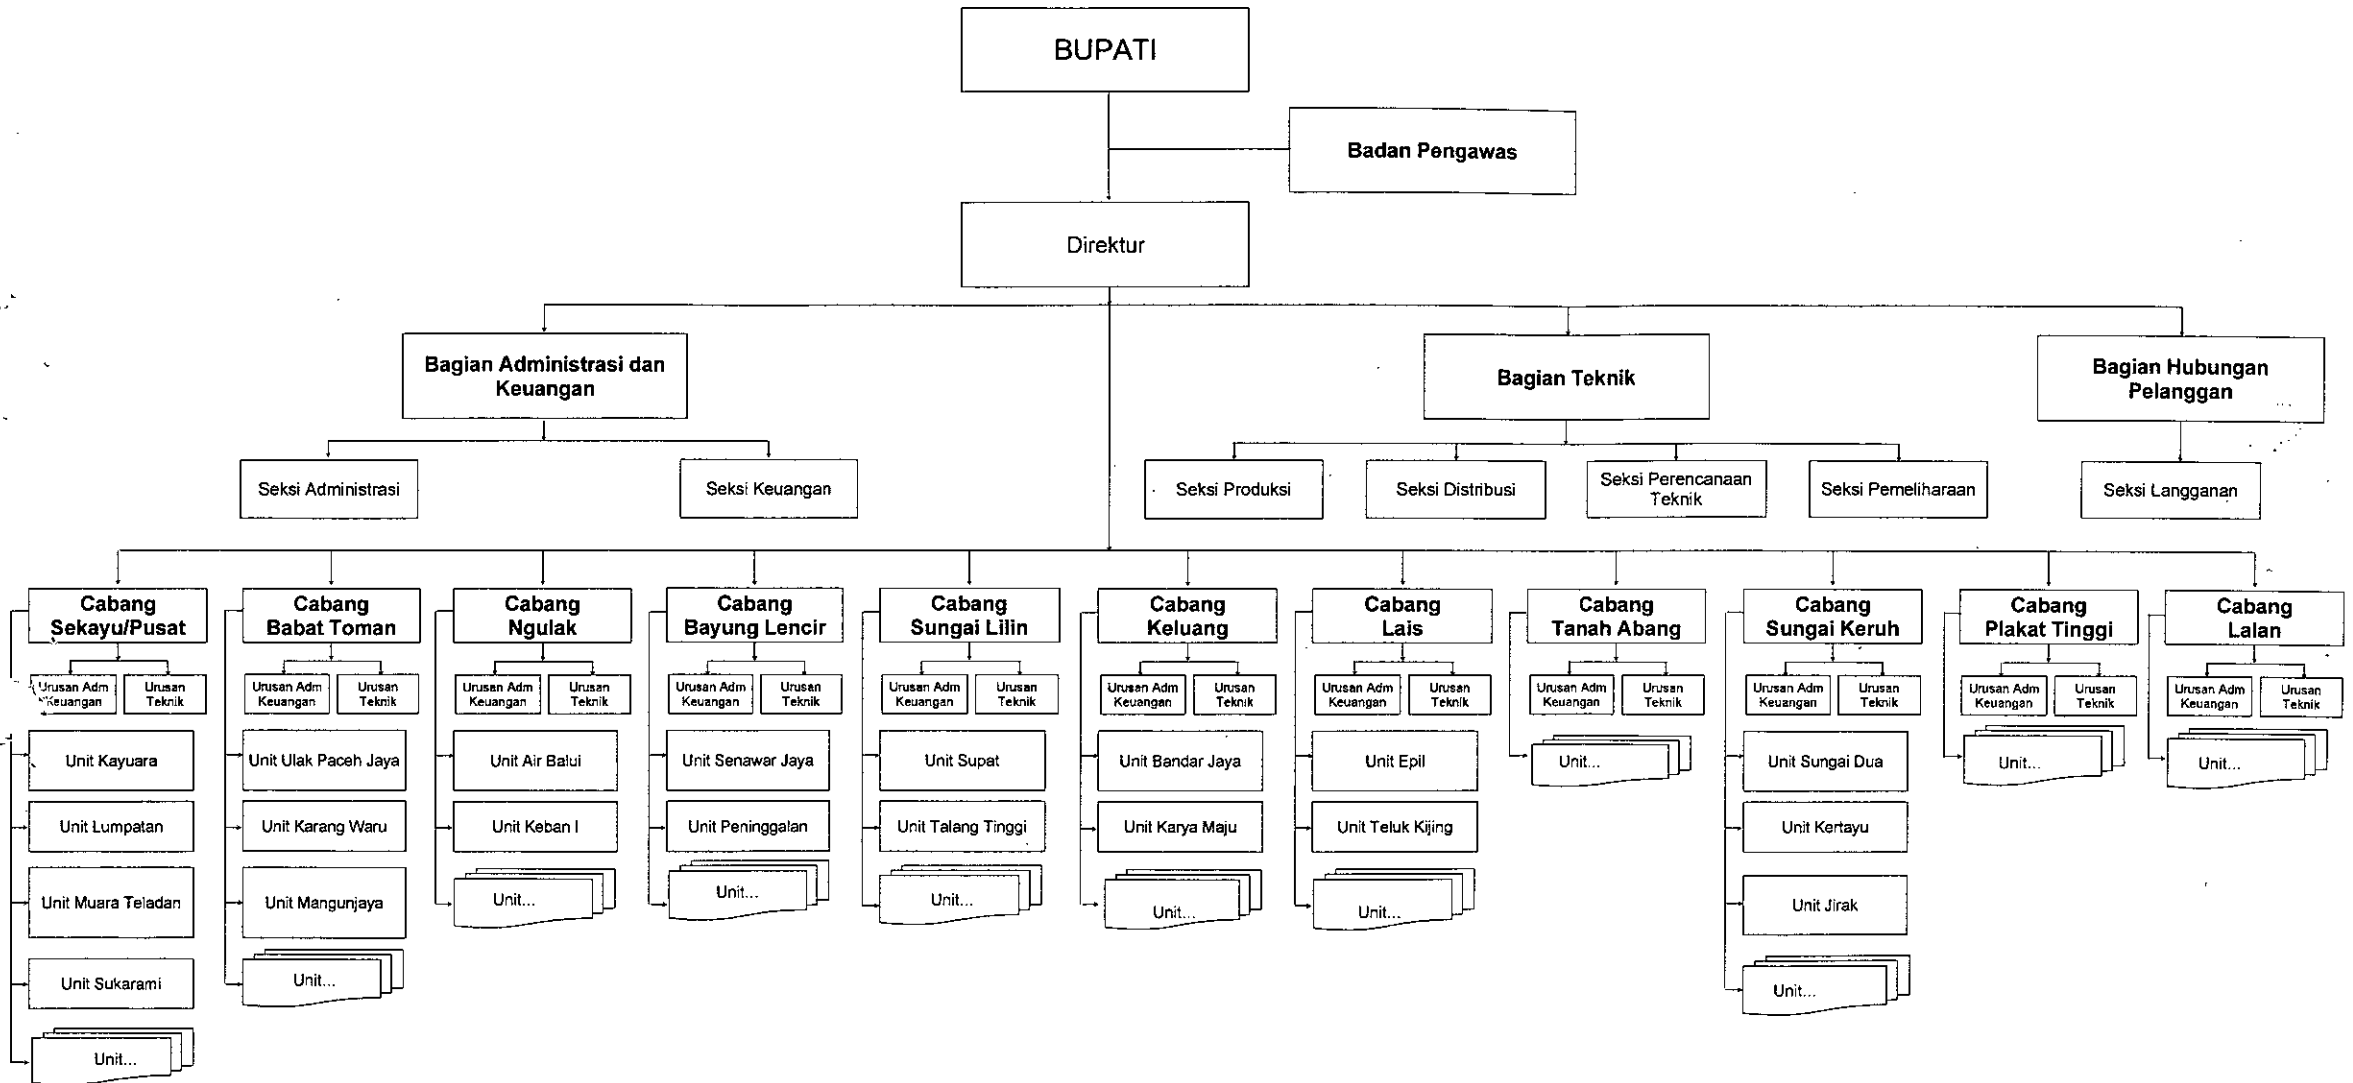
BUPATI

Badan Pengawas

Direktur

Bagian Administrasi dan Keuangan

Seksi Administrasi

Seksi Keuangan

Bagian Teknik

Seksi Produksi

Seksi Distribusi

Seksi Perencanaan Teknik

Seksi Pemeliharaan

Bagian Hubungan Pelanggan

Seksi Langganan

Cabang Sekayu/Pusat

Urusan Adm Keuangan

Urusan Teknik

Unit Kayuara

Unit Lumpatan

Unit Muara Teladan

Unit Sukarami

Unit...

Cabang Babat Toman

Urusan Adm Keuangan

Urusan Teknik

Unit Ulak Paceh Jaya

Unit Karang Waru

Unit Mangunjaya

Unit...

Cabang Ngulak

Urusan Adm Keuangan

Urusan Teknik

Unit Air Balui

Unit Keban I

Unit...

Cabang Bayung Lencir

Urusan Adm Keuangan

Urusan Teknik

Unit Senawar Jaya

Unit Peninggalan

Unit...

Cabang Sungai Lilin

Urusan Adm Keuangan

Urusan Teknik

Unit Supat

Unit Talang Tinggi

Unit...

Cabang Keluang

Urusan Adm Keuangan

Urusan Teknik

Unit Bandar Jaya

Unit Karya Maju

Unit...

Cabang Lais

Urusan Adm Keuangan

Urusan Teknik

Unit Epil

Unit Teluk Kijing

Unit...

Cabang Tanah Abang

Urusan Adm Keuangan

Urusan Teknik

Unit...

Cabang Sungai Keruh

Urusan Adm Keuangan

Urusan Teknik

Unit Sungai Dua

Unit Kertayu

Unit Jirak

Unit...

Cabang Plakat Tinggi

Urusan Adm Keuangan

Urusan Teknik

Unit...

Cabang Lalan

Urusan Adm Keuangan

Urusan Teknik

Unit...